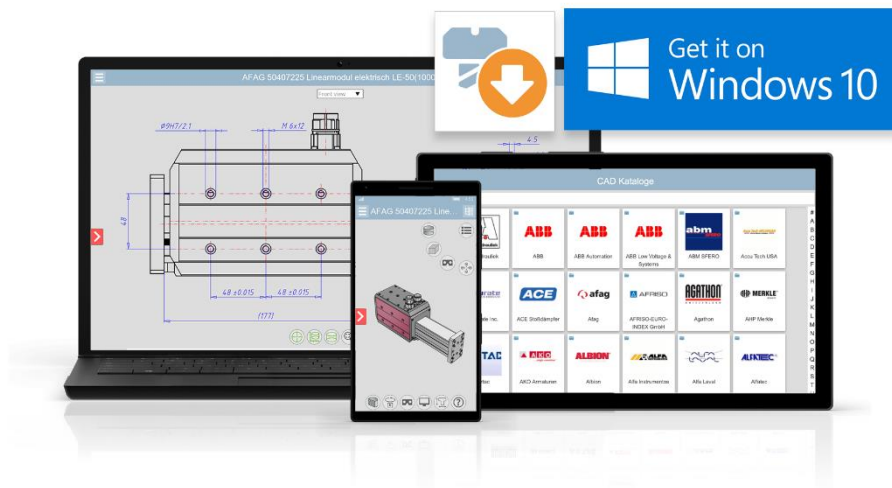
Get it on Windows 10

AFAG 50407225 Linearmodul elektrisch LE-50(1000

Front view

Ø9H7/2.1

M 6x12

4.5

48

48 ±0.015

48 ±0.015

(177)

AFAG 50407225 Line...

CAD Kataloge

ABB

ABB

ABB

abm

ABB

ABB Automation

ABB Low Voltage & Systems

ABM SFERO

Accu Tech USA

ACE

afag

AFRISO

AGATHON

MERKLE

ACE Stoßdämpfer

Afag

AFRISO-EURO-INDEX GmbH

Agathon

AHP Merkle

AKO

ALBION

ALFA

AIRTEC

AKO Armaturen

Albion

Alfa Instrumentos

Alfa Laval

Alfatec

#
A
B
C
D
E
F
G
H
I
J
K
L
M
N
O
P
Q
R
S
T